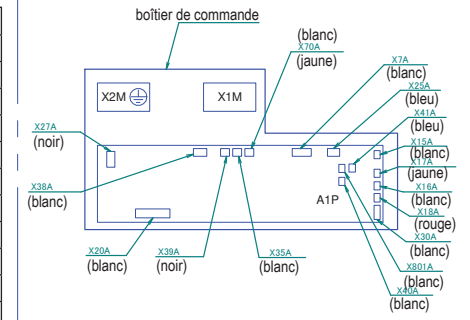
boîtier de commande

(blanc)
X70A
(jaune)

X7A
(blanc)

X25A
(bleu)

X41A
(bleu)

X15A
(blanc)

X17A
(jaune)

X16A
(blanc)

X18A
(rouge)

X30A
(blanc)

X801A
(blanc)

X40A
(blanc)

X2M

X1M

X27A
(noir)

X38A
(blanc)

A1P

X20A
(blanc)

X39A
(noir)

X35A
(blanc)